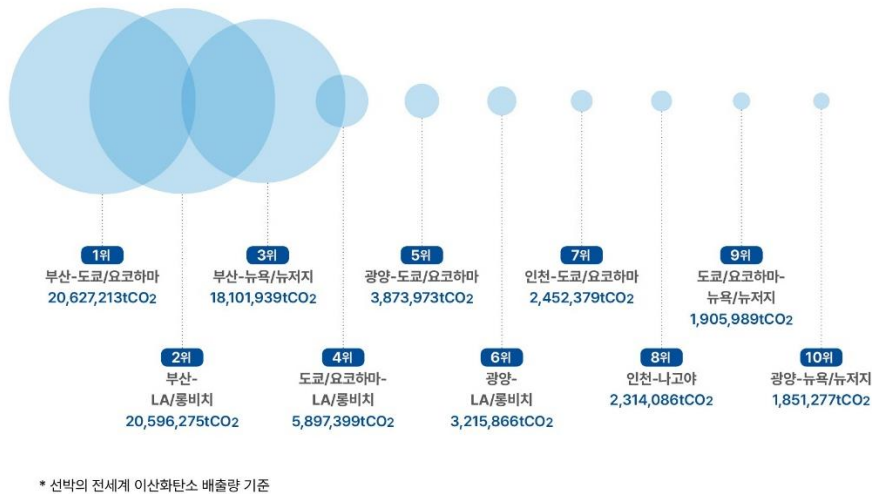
1위
부산-도쿄/요코하마
20,627,213t$CO_2$

2위
부산-LA/롱비치
20,596,275t$CO_2$

3위
부산-뉴욕/뉴저지
18,101,939t$CO_2$

4위
도쿄/요코하마-LA/롱비치
5,897,399t$CO_2$

5위
광양-도쿄/요코하마
3,873,973t$CO_2$

6위
광양-LA/롱비치
3,215,866t$CO_2$

7위
인천-도쿄/요코하마
2,452,379t$CO_2$

8위
인천-나고야
2,314,086t$CO_2$

9위
도쿄/요코하마-뉴욕/뉴저지
1,905,989t$CO_2$

10위
광양-뉴욕/뉴저지
1,851,277t$CO_2$

* 선박의 전세계 이산화탄소 배출량 기준